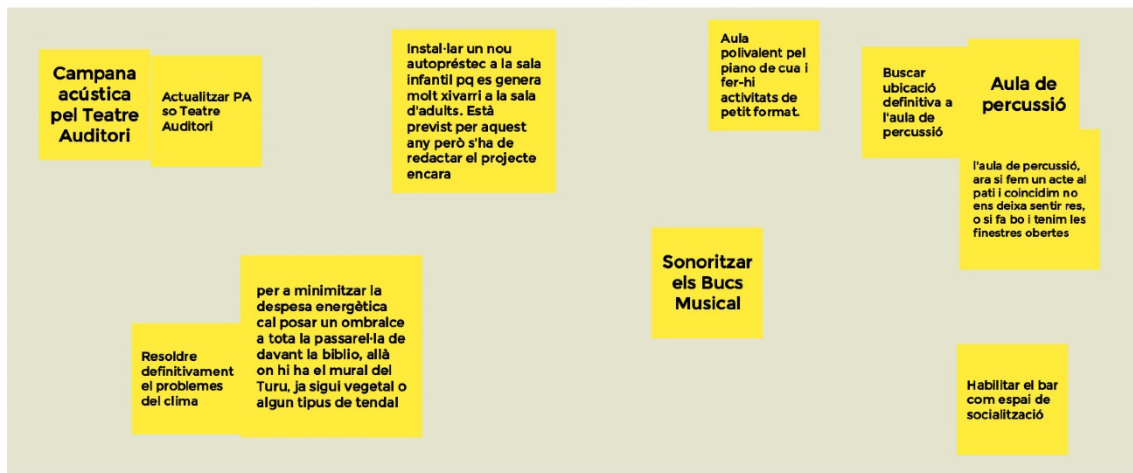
Campana acústica pel Teatre Auditori

Actualitzar PA so Teatre Auditori

Instal·lar un nou autopréstec a la sala infantil pq es genera molt xivarri a la sala d'adults. Està previst per aquest any però s'ha de redactar el projecte encara

Aula polivalent pel piano de cua i fer-hi activitats de petit format.

Buscar ubicació definitiva a l'aula de percussió

Aula de percussió

l'aula de percussió, ara si fem un acte al pati i coincidim no ens deixa sentir res, o si fa bo i tenim les finestres obertes

Resoldre definitivament el problemes del clima

per a minimitzar la despesa energètica cal posar un ombralce a tota la passarel·la de davant la biblio, allà on hi ha el mural del Turu, ja sigui vegetal o algun tipus de tendal

Sonoritzar els Bucs Musical

Habilitar el bar com espai de socialització